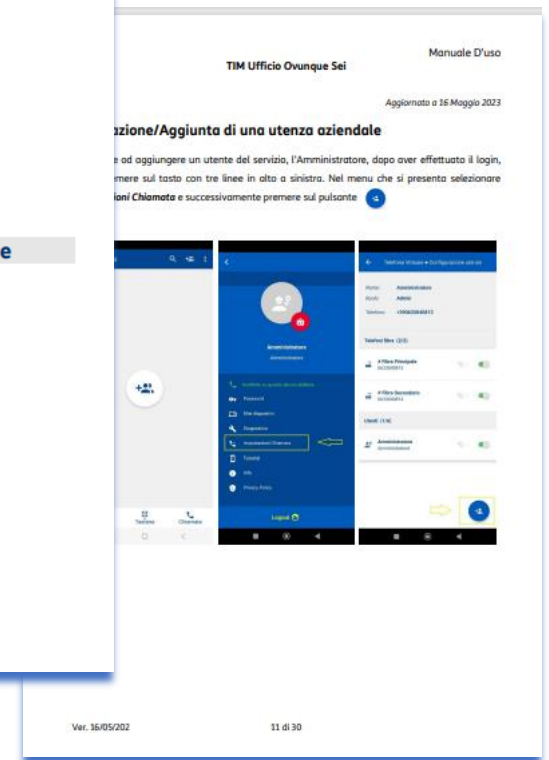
Manuale D'uso

TIM Ufficio Ovunque Sei

Aggiornato a 16 Maggio 2023

zione/Aggiunta di una utenza aziendale

e od aggiungere un utente del servizio, l'Amministratore, dopo aver effettuato il login, emere sul tasto con tre linee in alto a sinistra. Nel menu che si presenta selezionare ioni Chiamata e successivamente premere sul pulsante

e

Amministratore

Password

Logout

Tastiera

Chiamate

Telefono Virtuale • Configurazione azienda

Nome: Amministratore

Ruolo: Admin

Telefoni fissi (2/2)

Fibra Principale

Fibra Secondario

Utenti (1/4)

Amministratore

Ver. 16/05/202

11 di 30